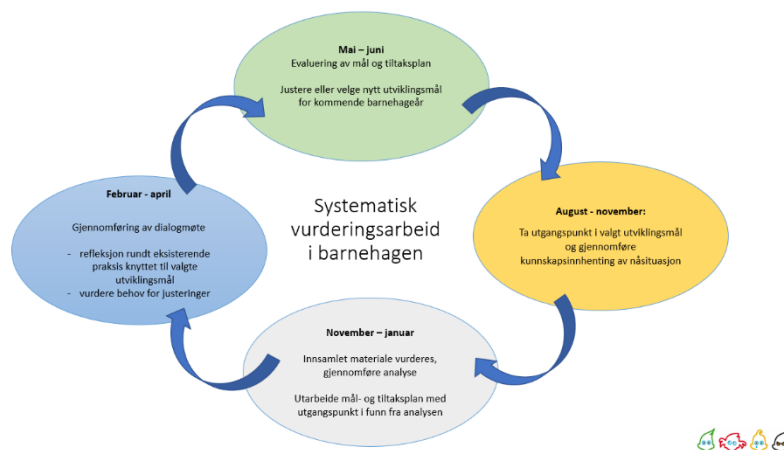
Mai – juni
Evaluering av mål og tiltaksplan

Justere eller velge nytt utviklingsmål for kommende barnehageår

August - november:
Ta utgangspunkt i valgt utviklingsmål og gjennomføre kunnskapsinnhenting av nåsituasjon

November – januar
Innsamlet materiale vurderes, gjennomføre analyse

Utarbeide mål- og tiltaksplan med utgangspunkt i funn fra analysen

Februar - april
Gjennomføring av dialogmøte

- refleksjon rundt eksisterende praksis knyttet til valgte utviklingsmål
- vurdere behov for justeringer

Systematisk vurderingsarbeid i barnehagen